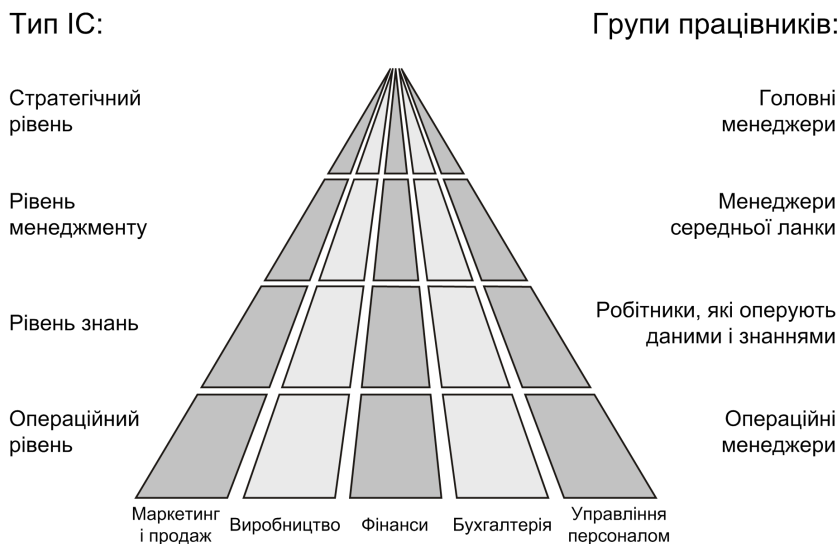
Тип ІС:

Групи працівників:

Стратегічний рівень

Головні менеджери

Рівень менеджменту

Менеджери середньої ланки

Рівень знань

Робітники, які оперують даними і знаннями

Операційний рівень

Операційні менеджери

Маркетинг і продаж

Виробництво

Фінанси

Бухгалтерія

Управління персоналом